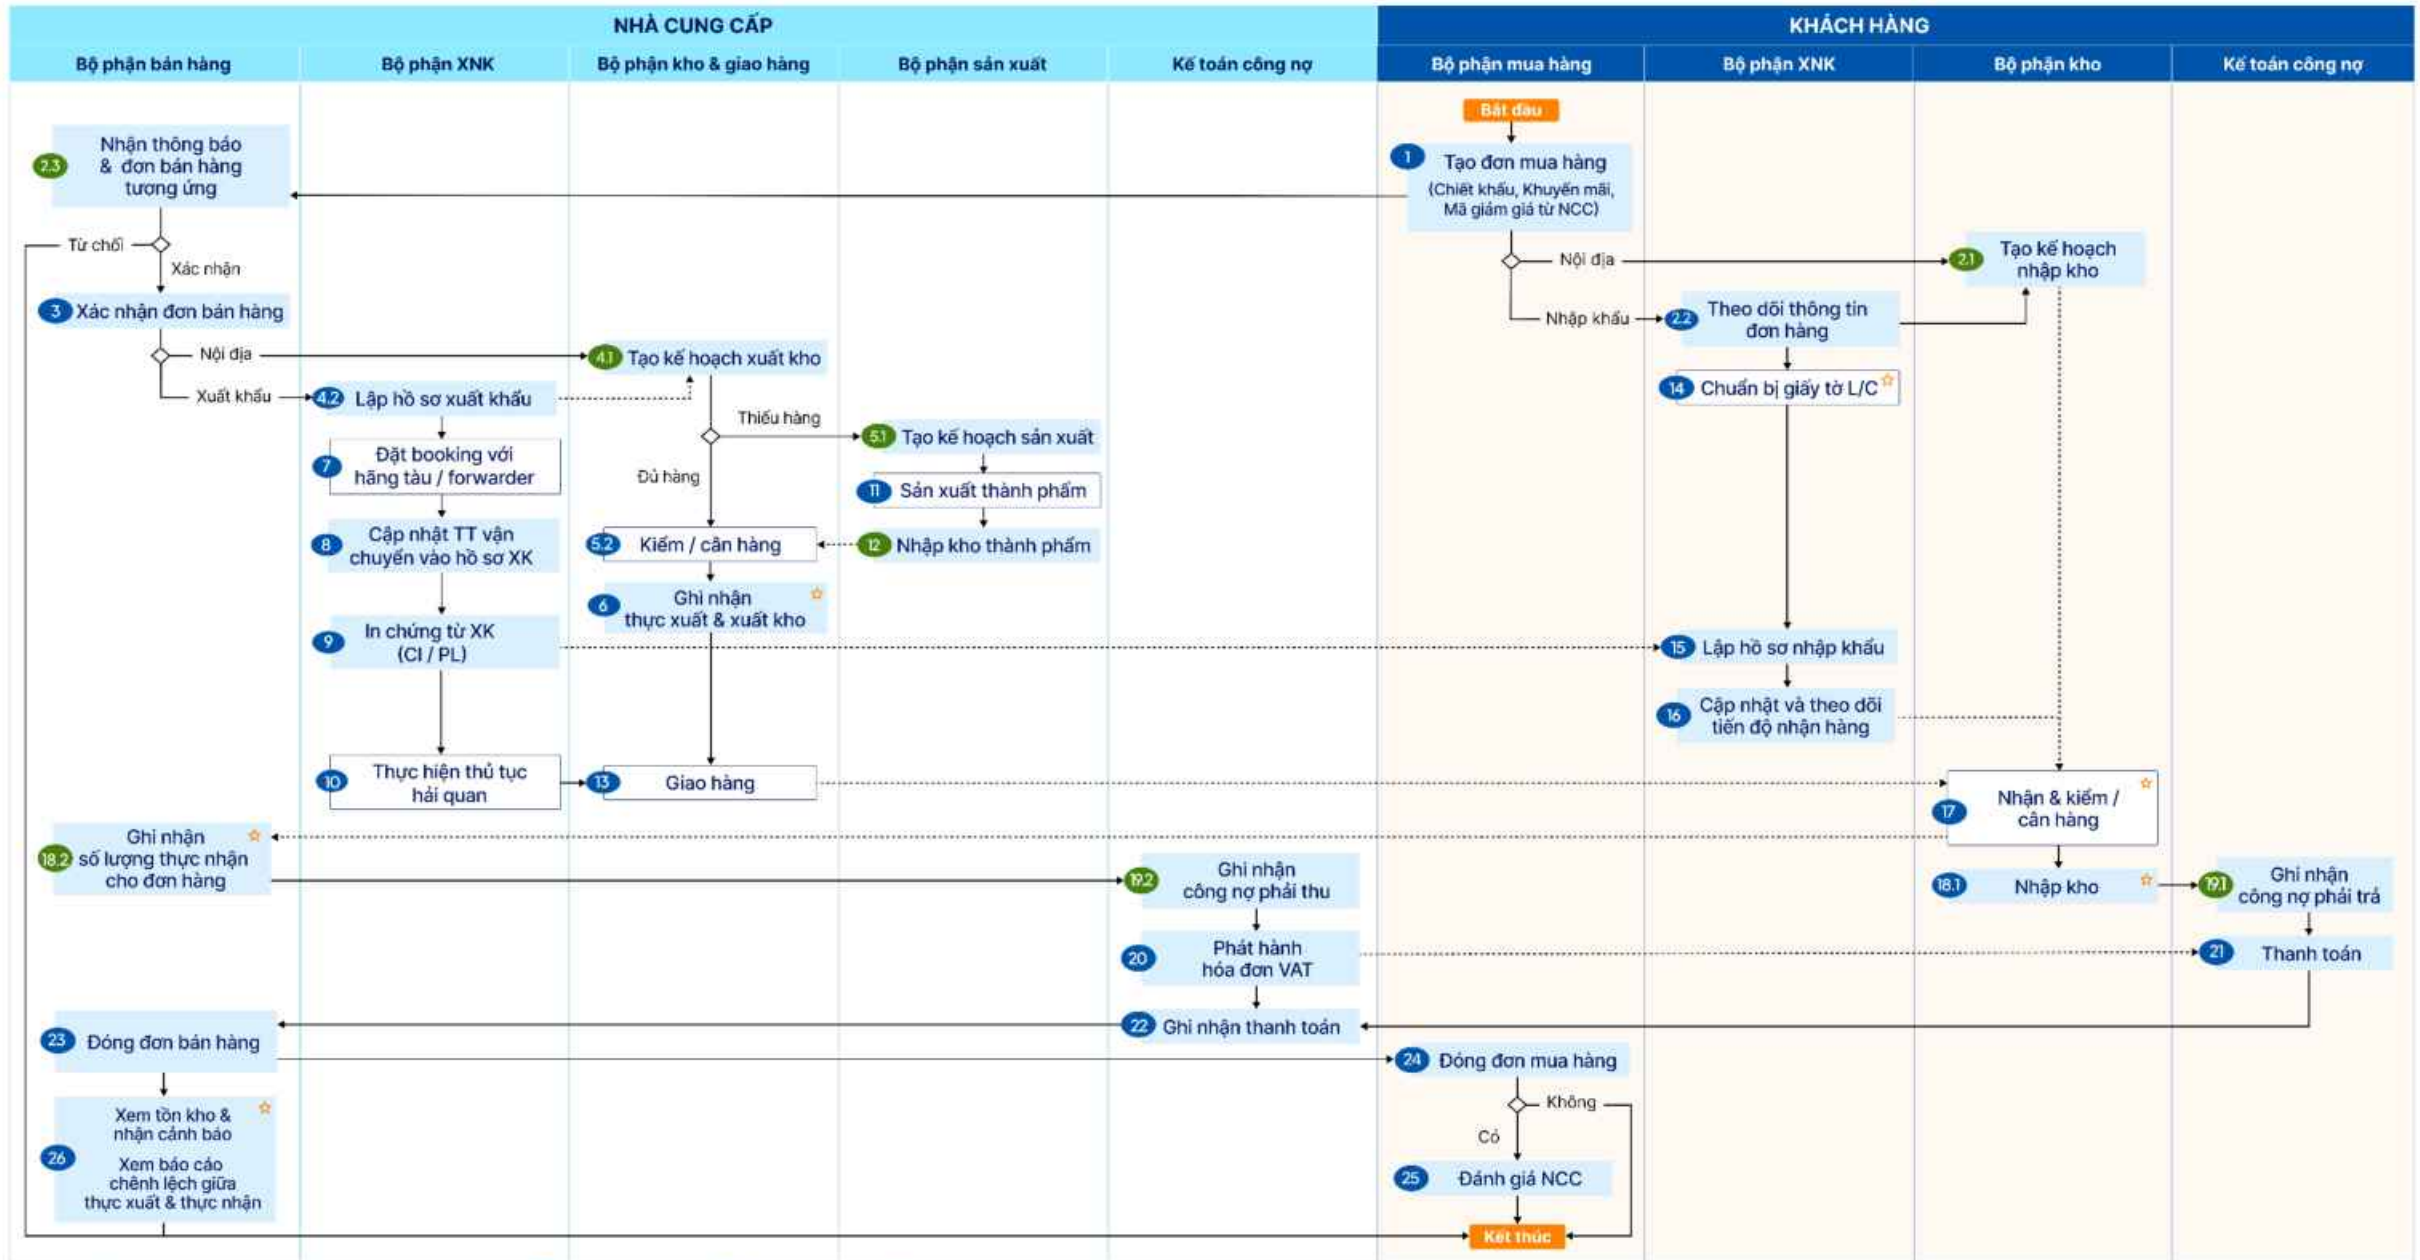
NHÀ CUNG CẤP

KHÁCH HÀNG

Bộ phận bán hàng

Bộ phận XNK

Bộ phận kho & giao hàng

Bộ phận sản xuất

Kế toán công nợ

Bộ phận mua hàng

Bộ phận XNK

Bộ phận kho

Kế toán công nợ

Bắt đầu

1 Tạo đơn mua hàng (Chiết khấu, Khuyến mãi, Mã giảm giá từ NCC)

2.3 Nhận thông báo & đơn bán hàng tương ứng

Từ chối

Xác nhận

Nội địa

2.1 Tạo kế hoạch nhập kho

Nhập khẩu

2.2 Theo dõi thông tin đơn hàng

3 Xác nhận đơn bán hàng

Nội địa

4.1 Tạo kế hoạch xuất kho

Xuất khẩu

4.2 Lập hồ sơ xuất khẩu

14 Chuẩn bị giấy tờ L/C

Thiếu hàng

5.1 Tạo kế hoạch sản xuất

Đủ hàng

7 Đặt booking với hãng tàu / forwarder

11 Sản xuất thành phẩm

8 Cập nhật TT vận chuyển vào hồ sơ XK

5.2 Kiểm / cân hàng

12 Nhập kho thành phẩm

6 Ghi nhận thực xuất & xuất kho

9 In chứng từ XK (CI / PL)

15 Lập hồ sơ nhập khẩu

16 Cập nhật và theo dõi tiến độ nhận hàng

10 Thực hiện thủ tục hải quan

13 Giao hàng

17 Nhận & kiểm / cân hàng

18.2 Ghi nhận số lượng thực nhận cho đơn hàng

19.2 Ghi nhận công nợ phải thu

18.1 Nhập kho

19.1 Ghi nhận công nợ phải trả

20 Phát hành hóa đơn VAT

21 Thanh toán

22 Ghi nhận thanh toán

23 Đóng đơn bán hàng

24 Đóng đơn mua hàng

Không

Có

26 Xem tồn kho & nhận cảnh báo

Xem báo cáo chênh lệch giữa thực xuất & thực nhận

25 Đánh giá NCC

Kết thúc